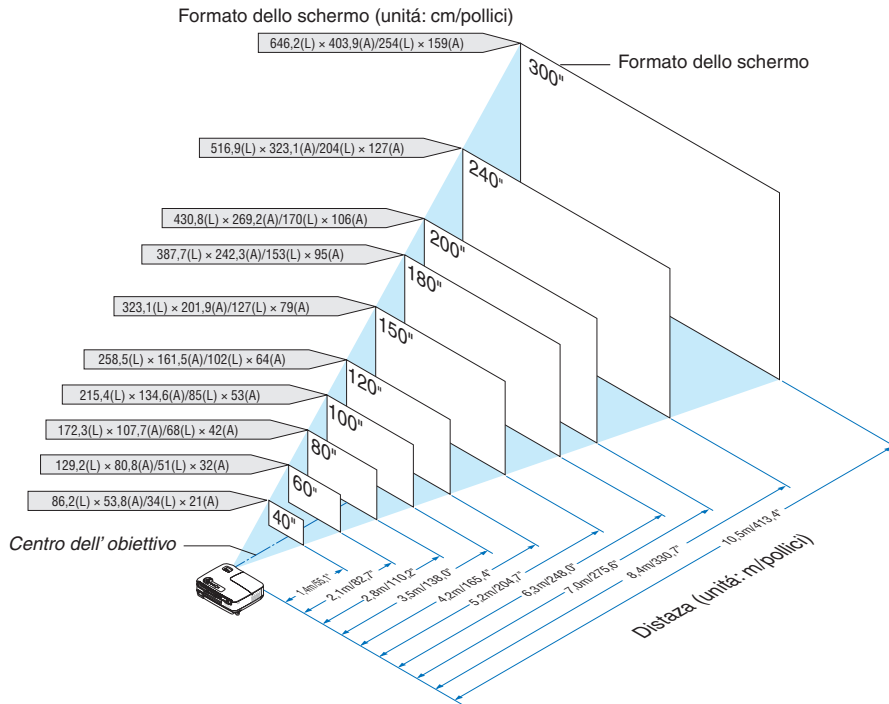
Formato dello schermo (unitá: cm/pollici)

646,2(L) × 403,9(A)/254(L) × 159(A)

Formato dello schermo

300"

516,9(L) × 323,1(A)/204(L) × 127(A)

240"

430,8(L) × 269,2(A)/170(L) × 106(A)

200"

387,7(L) × 242,3(A)/153(L) × 95(A)

180"

323,1(L) × 201,9(A)/127(L) × 79(A)

150"

258,5(L) × 161,5(A)/102(L) × 64(A)

120"

215,4(L) × 134,6(A)/85(L) × 53(A)

100"

172,3(L) × 107,7(A)/68(L) × 42(A)

80"

129,2(L) × 80,8(A)/51(L) × 32(A)

60"

86,2(L) × 53,8(A)/34(L) × 21(A)

40"

Centro dell' obiettivo

1,4m/55,1"
2,1m/82,7"
2,8m/110,2"
3,5m/138,0"
4,2m/165,4"
5,2m/204,7"
6,3m/248,0"
7,0m/275,6"
8,4m/330,7"
10,5m/413,4"

Distaza (unitá: m/pollici)